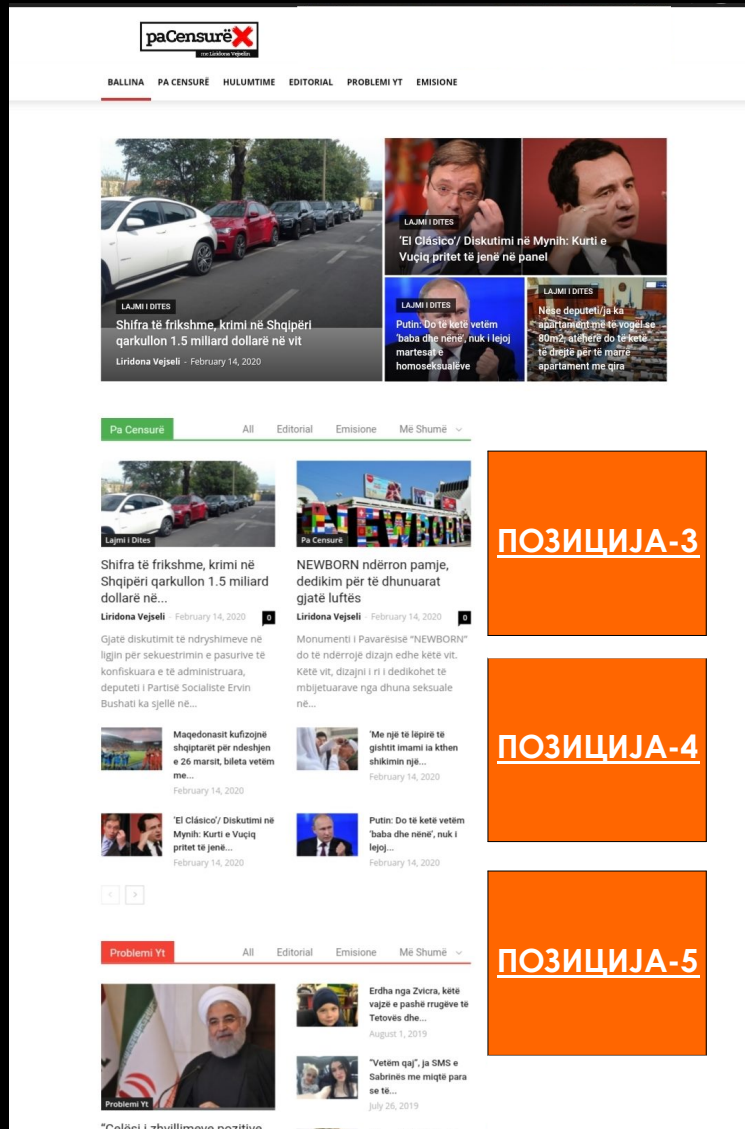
paCensurë
me Liridona Vejseli

BALLINA PA CENSURË HULUMTIME EDITORIAL PROBLEMI YT EMISIONE

LAJMI I DITES
Shifra të frikshme, krimi në Shqipëri qarkullon 1.5 miliard dollarë në vit
Liridona Vejseli - February 14, 2020

LAJMI I DITES
'El Clásico'/ Diskutimi në Mynih: Kurti e Vuçiq pritet të jenë në panel

LAJMI I DITES
Putin: Do të ketë vetëm 'baba dhe nënë', nuk i lejoj martesat e homoseksualëve

LAJMI I DITES
Nëse deputeti/ja ka apartament më të vogël se 80m2, atëherë do të ketë të drejtë për të marrë apartament me qira

Pa Censurë All Editorial Emisione Më Shumë

Lajmi i Dites
Shifra të frikshme, krimi në Shqipëri qarkullon 1.5 miliard dollarë në...
Liridona Vejseli - February 14, 2020 0
Gjatë diskutimit të ndryshimeve në ligjin për sekuestrimin e pasurive të konfiskuara e të administruara, deputeti i Partisë Socialiste Ervin Bushati ka sjellë në...

Pa Censurë
NEWBORN ndërron pamje, dedikim për të dhunuarat gjatë luftës
Liridona Vejseli - February 14, 2020 0
Monumenti i Pavarësisë "NEWBORN" do të ndërrojë dizajn edhe këtë vit. Këtë vit, dizajni i ri i dedikohet të mbijetuarave nga dhuna seksuale në...

Maqedonasit kufizojnë shqiptarët për ndeshjen e 26 marsit, bileta vetëm me...
February 14, 2020

'Me një të lëpirë të gishtit imami ia kthen shikimin një...
February 14, 2020

'El Clásico'/ Diskutimi në Mynih: Kurti e Vuçiq pritet të jenë...
February 14, 2020

Putin: Do të ketë vetëm 'baba dhe nënë', nuk i lejoj...
February 14, 2020

ПОЗИЦИЈА-3

ПОЗИЦИЈА-4

ПОЗИЦИЈА-5

Problemi Yt All Editorial Emisione Më Shumë

Problemi Yt

Erdha nga Zvicra, këtë vajzë e pashë rrugëve të Tetovës dhe...
August 1, 2019

"Vetëm qaj", ja SMS e Sabrinës me miqtë para se të...
July 26, 2019

"Çelësi i zhvillimeve pozitive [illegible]